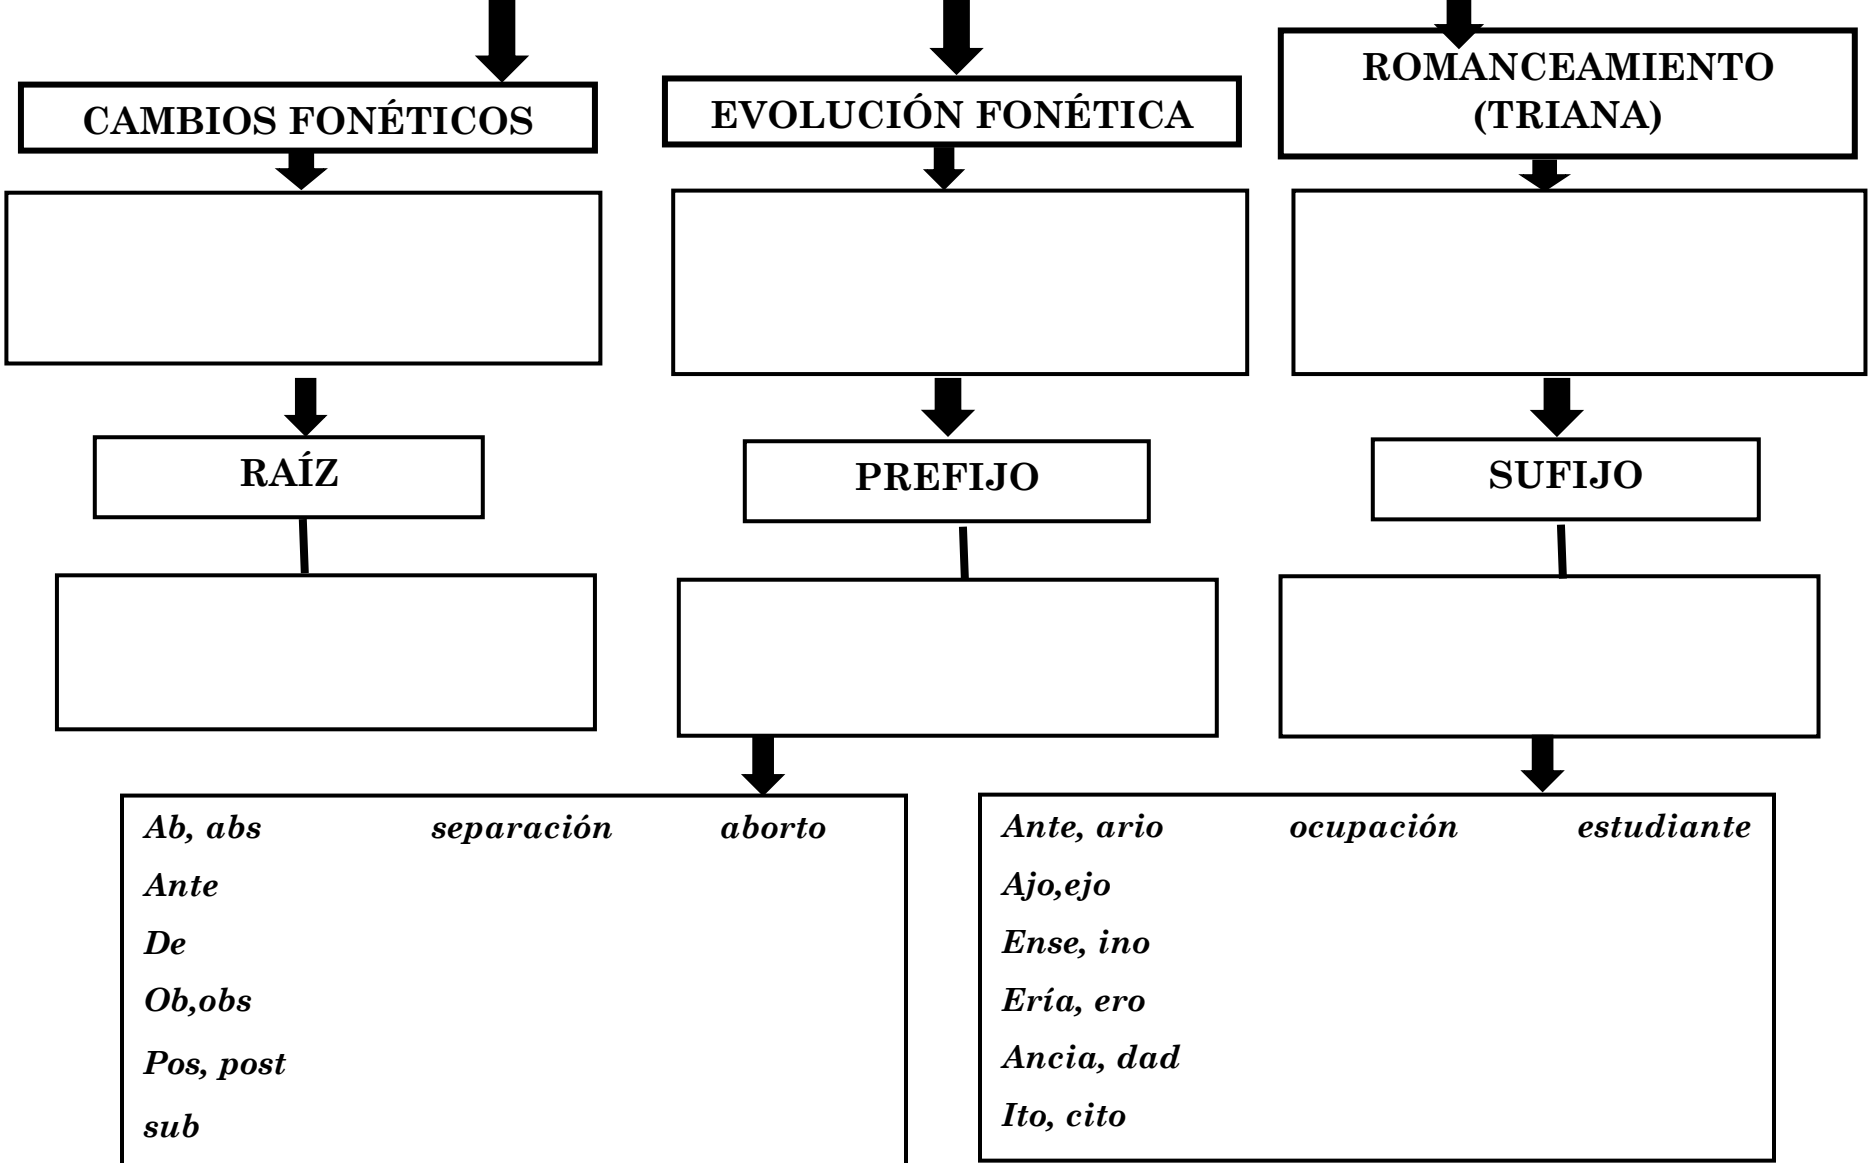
CAMBIOS FONÉTICOS

EVOLUCIÓN FONÉTICA

ROMANCEAMIENTO (TRIANA)

RAÍZ

PREFIJO

SUFIJO

| | | |
|---|---|---|
| Ab, abs | separación | aborto |
| Ante | | |
| De | | |
| Ob,obs | | |
| Pos, post | | |
| sub | | |

| | | |
|---|---|---|
| Ante, ario | ocupación | estudiante |
| Ajo,ejo | | |
| Ense, ino | | |
| Ería, ero | | |
| Ancia, dad | | |
| Ito, cito | | |